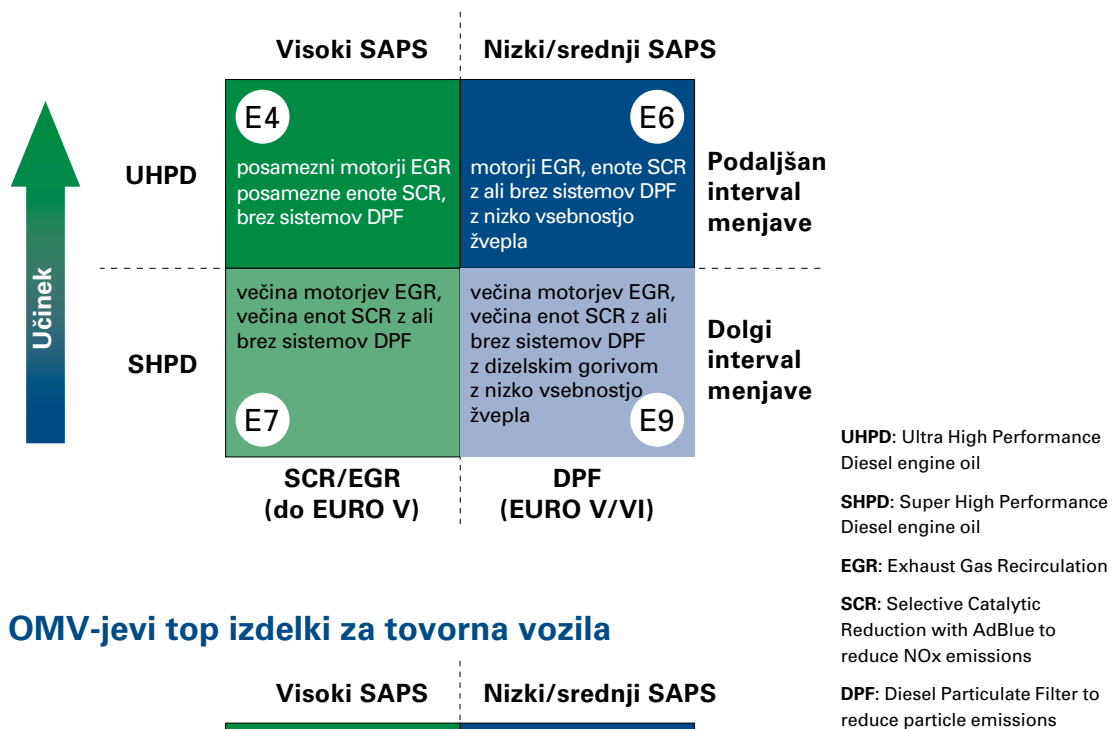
Visoki SAPS

Nizki/srednji SAPS

Učinek

UHPD

E4

posamezni motorji EGR posamezne enote SCR, brez sistemov DPF

E6

motorji EGR, enote SCR z ali brez sistemov DPF z nizko vsebnostjo žvepla

Podaljšan interval menjave

SHPD

večina motorjev EGR, večina enot SCR z ali brez sistemov DPF

E7

večina motorjev EGR, večina enot SCR z ali brez sistemov DPF z dizelskim gorivom z nizko vsebnostjo žvepla

E9

Dolgi interval menjave

SCR/EGR
(do EURO V)

DPF
(EURO V/VI)

**UHPD**: Ultra High Performance Diesel engine oil

**SHPD**: Super High Performance Diesel engine oil

**EGR**: Exhaust Gas Recirculation

**SCR**: Selective Catalytic Reduction with AdBlue to reduce NOx emissions

**DPF**: Diesel Particulate Filter to reduce particle emissions

OMV-jevi top izdelki za tovorna vozila

Visoki SAPS

Nizki/srednji SAPS